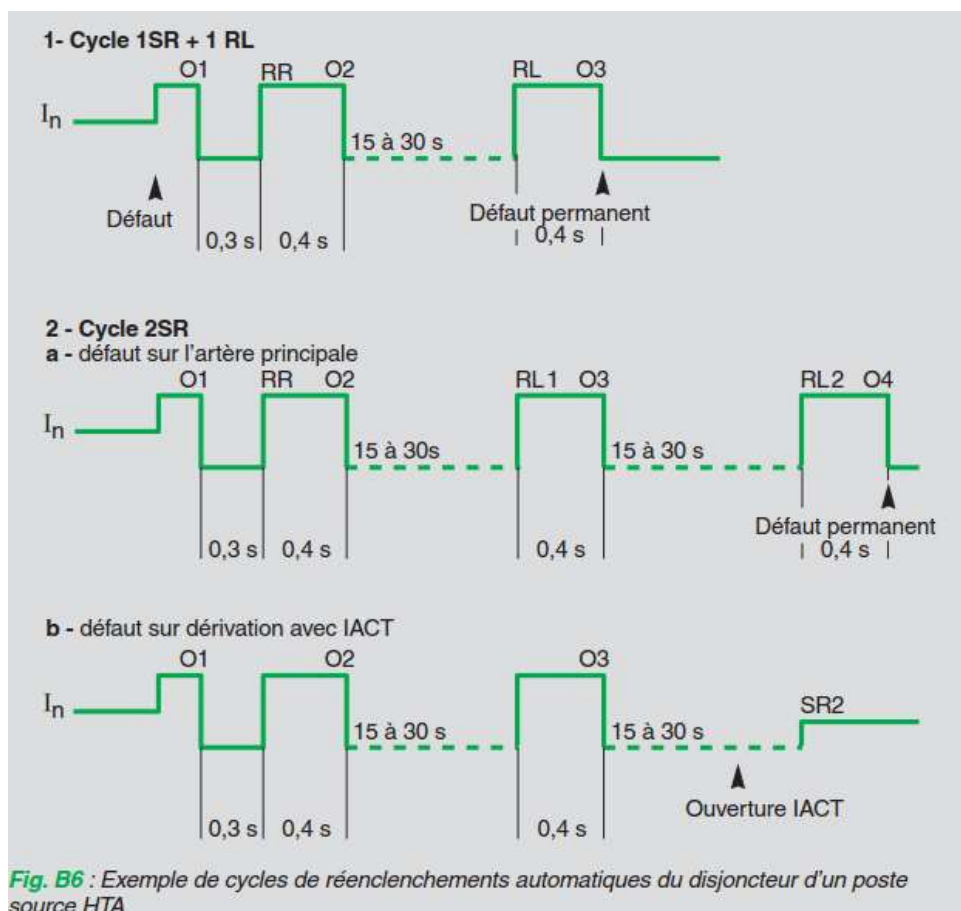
1- Cycle 1SR + 1 RL

O1 RR O2 RL O3

$I_n$

15 à 30 s

Défaut

Défaut permanent

0,3 s 0,4 s 0,4 s

2 - Cycle 2SR

a - défaut sur l'artère principale

O1 RR O2 RL1 O3 RL2 O4

$I_n$

15 à 30s 15 à 30 s

Défaut permanent

0,3 s 0,4 s 0,4 s 0,4 s

b - défaut sur dérivation avec IACT

O1 O2 O3

$I_n$

SR2

15 à 30 s 15 à 30 s

Ouverture IACT

0,3 s 0,4 s 0,4 s

Fig. B6 : Exemple de cycles de réenclenchements automatiques du disjoncteur d'un poste source HTA